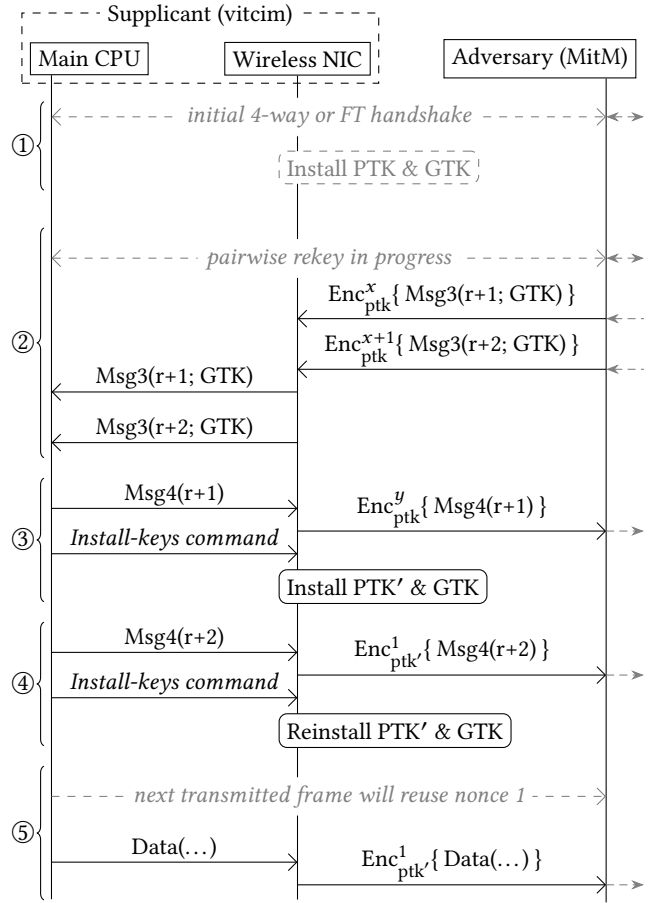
Supplicant (vitcim)

Main CPU

Wireless NIC

Adversary (MitM)

①

initial 4-way or FT handshake

Install PTK & GTK

②

pairwise rekey in progress

$\text{Enc}_{\text{ptk}}^{x}$\{ Msg3(r+1; GTK) \}

$\text{Enc}_{\text{ptk}}^{x+1}$\{ Msg3(r+2; GTK) \}

Msg3(r+1; GTK)

Msg3(r+2; GTK)

③

Msg4(r+1)

$\text{Enc}_{\text{ptk}}^{y}$\{ Msg4(r+1) \}

Install-keys command

Install PTK′ & GTK

④

Msg4(r+2)

$\text{Enc}_{\text{ptk}'}^{1}$\{ Msg4(r+2) \}

Install-keys command

Reinstall PTK′ & GTK

⑤

next transmitted frame will reuse nonce 1

Data(…)

$\text{Enc}_{\text{ptk}'}^{1}$\{ Data(…) \}